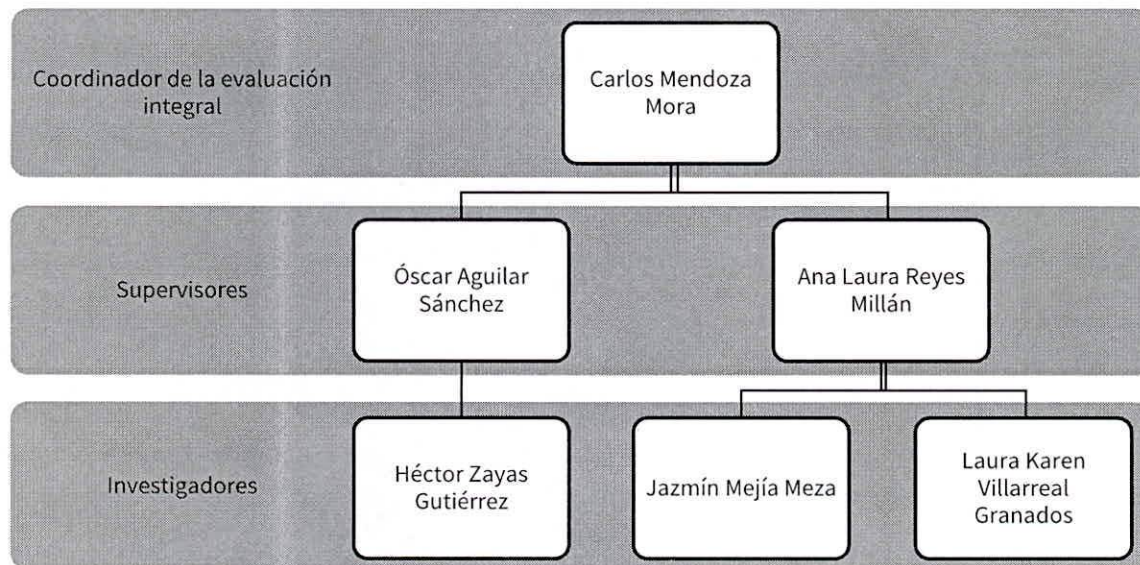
Coordinador de la evaluación integral

Carlos Mendoza Mora

Supervisores

Óscar Aguilar Sánchez

Ana Laura Reyes Millán

Investigadores

Héctor Zayas Gutiérrez

Jazmín Mejía Meza

Laura Karen Villarreal Granados